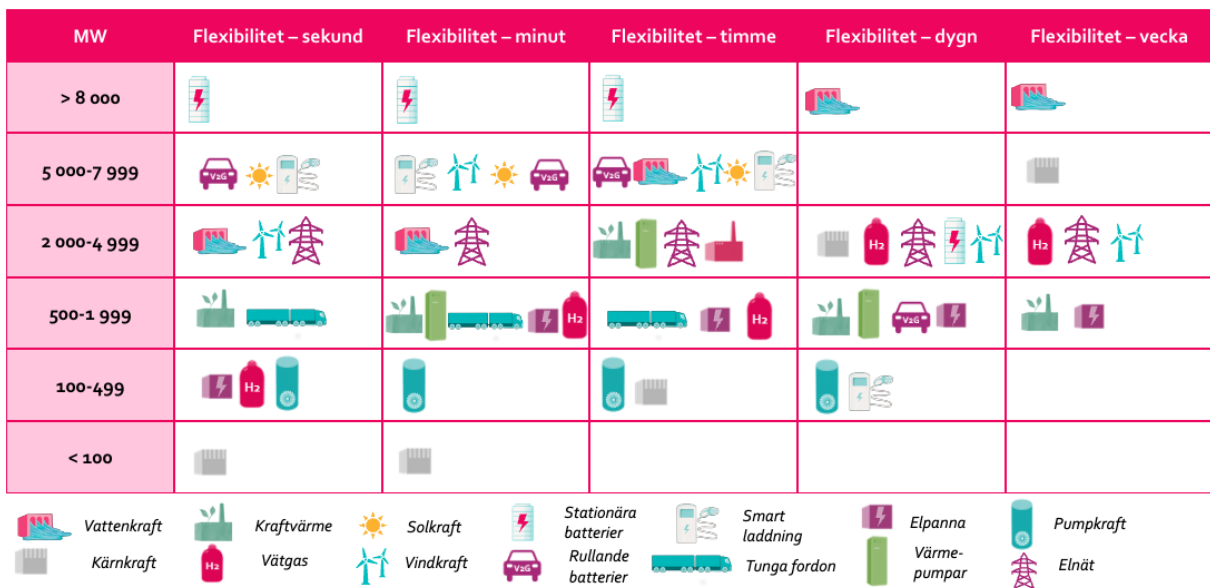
| MW | Flexibilitet – sekund | Flexibilitet – minut | Flexibilitet – timme | Flexibilitet – dygn | Flexibilitet – vecka |
|---|---|---|---|---|---|
| > 8 000 | | | | | |
| 5 000-7 999 | V2G | V2G | V2G | | |
| 2 000-4 999 | | | | H2 | H2 |
| 500-1 999 | | H2 | H2 | V2G | |
| 100-499 | H2 | | | | |
| < 100 | | | | | |

Vattenkraft
Kärnkraft
Kraftvärme
H2 Vätgas
Solkraft
Vindkraft
Stationära batterier
V2G Rullande batterier
Smart laddning
Tunga fordon
Elpanna
Värmepumpar
Pumpkraft
Elnät